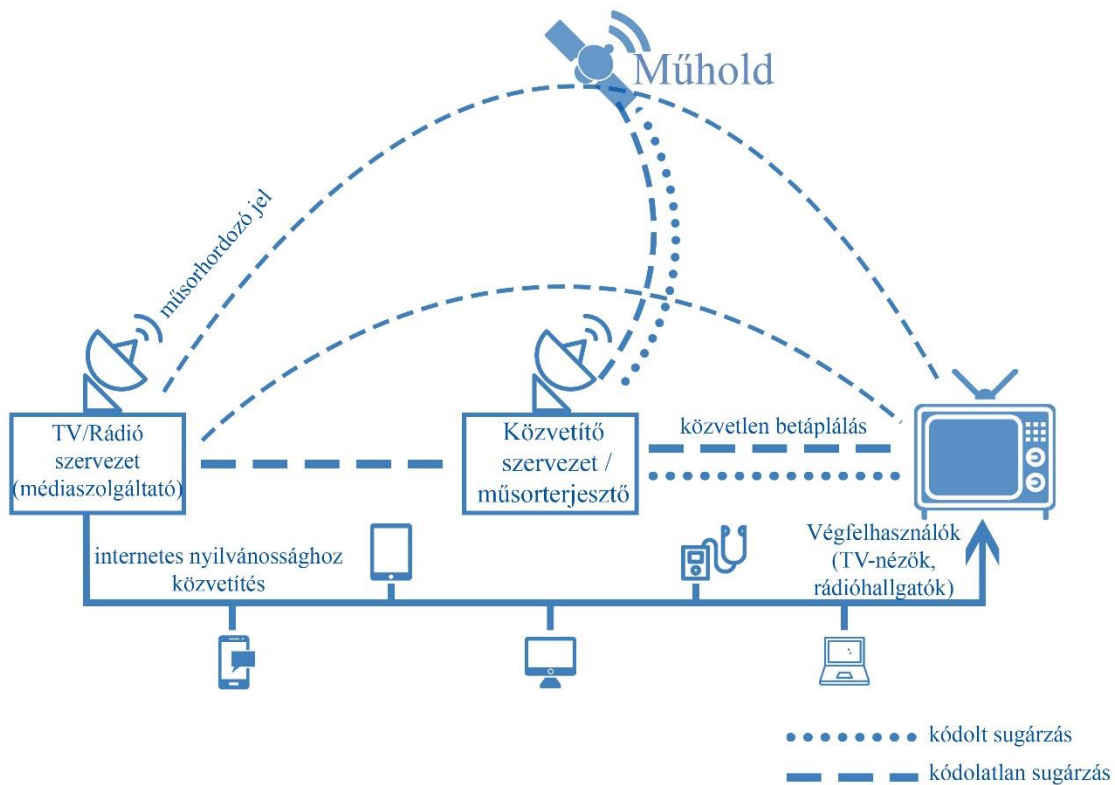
Műhold

műsorhordozó jel

TV/Rádió szervezet (médiaszolgáltató)

Közvetítő szervezet / műsorterjesztő

közvetlen betáplálás

Végfelhasználók (TV-nézők, rádióhallgatók)

internetes nyilvánossághoz közvetítés

kódolt sugárzás

kódolatlan sugárzás